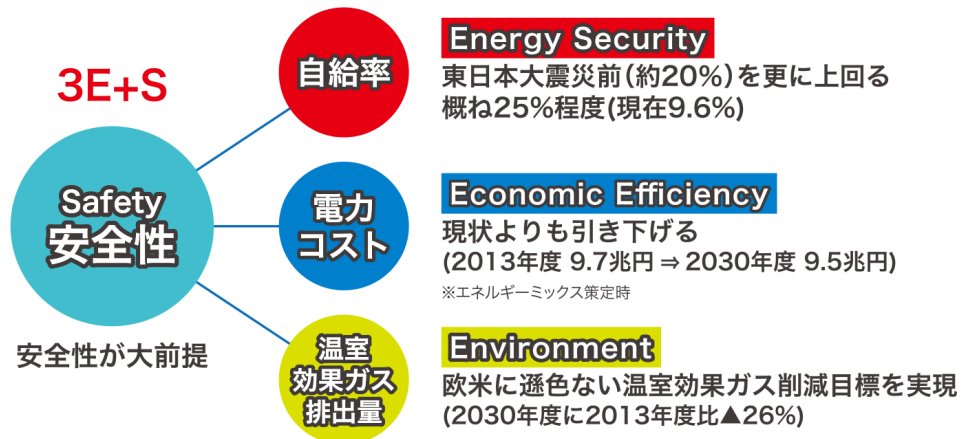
3E+S

Safety
安全性

安全性が大前提

自給率

Energy Security
東日本大震災前（約20%）を更に上回る概ね25%程度(現在9.6%)

電力
コスト

Economic Efficiency
現状よりも引き下げる
(2013年度 9.7兆円 ⇒ 2030年度 9.5兆円)
※エネルギーミックス策定時

温室
効果ガス
排出量

Environment
欧米に遜色ない温室効果ガス削減目標を実現
(2030年度に2013年度比▲26%)